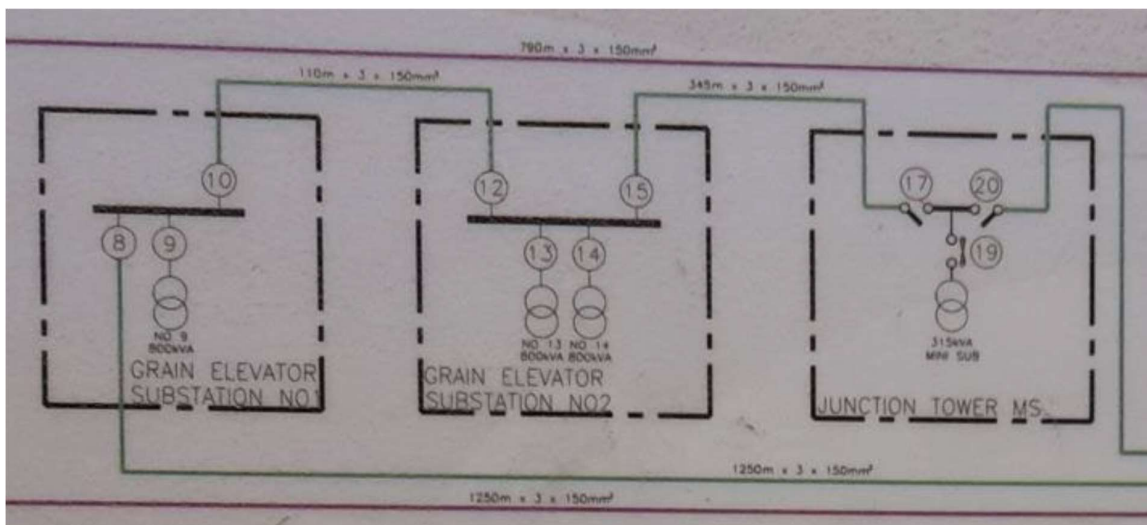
790m x 3 x 150mm²

110m x 3 x 150mm²

345m x 3 x 150mm²

10

8

9

NO 9
800kVA

GRAIN ELEVATOR
SUBSTATION NO1

12

15

13

14

NO 13
800kVA

NO 14
800kVA

GRAIN ELEVATOR
SUBSTATION NO2

17

20

19

315kVA
MINI SUB

JUNCTION TOWER MS

1250m x 3 x 150mm²

1250m x 3 x 150mm²